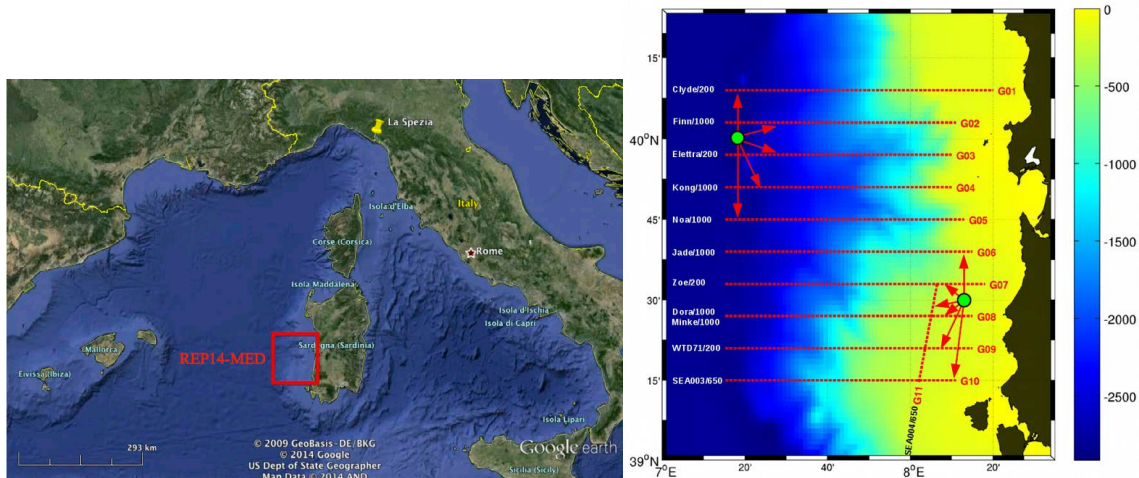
La Spezia
Italy
Isola d'Elba
Corse (Corsica)
Rome
Isola Maddalena
Isola d'Ischia
Isola di Capri
Mallorca
REP14-MED
Sardegna (Sardinia)
Eivissa (Ibiza)
Isola Lipari
293 km
© 2009 GeoBasis-DE/BKG
© 2014 Google
US Dept of State Geographer
Map Data © 2014 AND
Google earth
Sicilia (Sicily)

15'
Clyde/200
G01
40°N
Finn/1000
G02
Elettra/200
G03
Kong/1000
G04
45'
Noa/1000
G05
Jade/1000
G06
Zoe/200
G07
30'
Dora/1000
Minke/1000
G08
WTD71/200
G09
15'
SEA003/650
G10
SEA004/650
G11
39°N
7°E
20'
40'
8°E
20'

0
-500
-1000
-1500
-2000
-2500